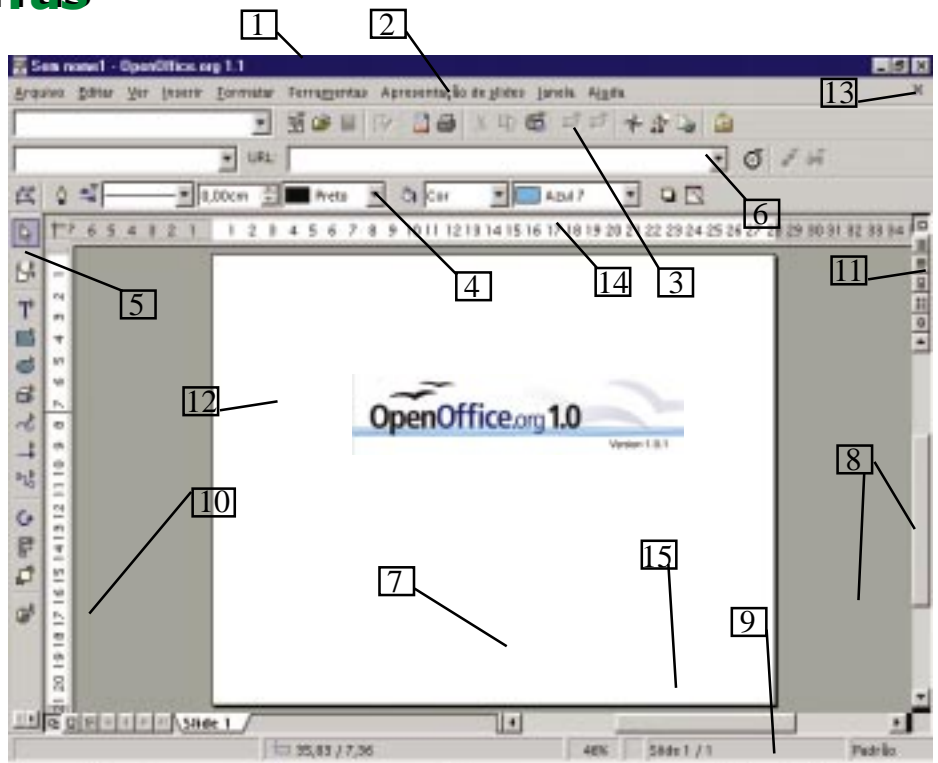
ras

1

2

Sem nome1 - OpenOffice.org 1.1

Arquivo Editar Ver Inserir Formatar Ferramentas Apresentação de slides Janela Ajuda

13

URL:

6

0,00cm Preto Cor Azul 7

1 2 3 4 5 6 7 8 9 10 11 12 13 14 15 16 17 18 19 20 21 22 23 24 25 26 27 28 29 30 31 32 33 34

5

4

14

3

11

12

OpenOffice.org 1.0

Version 1.0.1

8

10

15

7

9

Slide 1

35,83 / 7,36

46%

Slide 1 / 1

Padrão